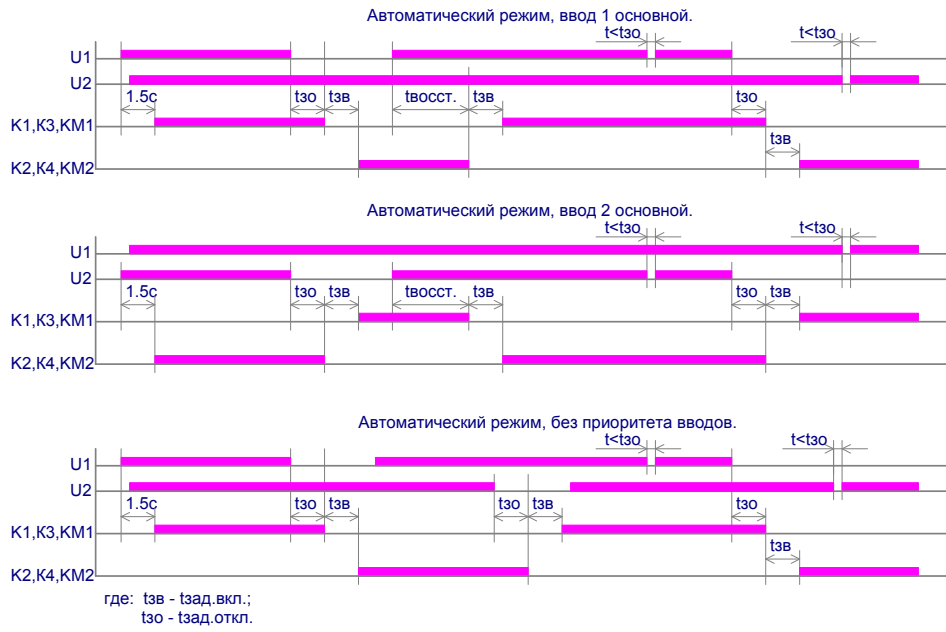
Автоматический режим, ввод 1 основной.

t<tзо

t<tзо

U1

U2

1.5с

tзо

tзв

tвосст.

tзв

tзо

K1,K3,KM1

tзв

K2,K4,KM2

Автоматический режим, ввод 2 основной.

t<tзо

t<tзо

U1

U2

1.5с

tзо

tзв

tвосст.

tзв

tзо

tзв

K1,K3,KM1

K2,K4,KM2

Автоматический режим, без приоритета вводов.

t<tзо

t<tзо

U1

U2

1.5с

tзо

tзв

tзо

tзв

tзо

K1,K3,KM1

tзв

K2,K4,KM2

где: tзв - tзад.вкл.;
tзо - tзад.откл.